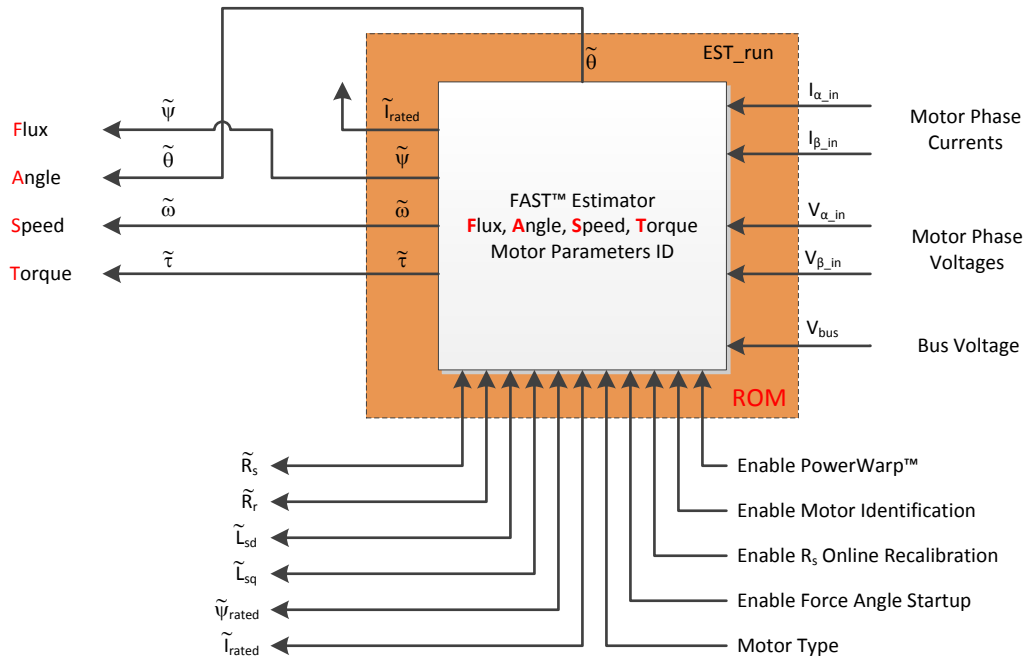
EST_run

$\tilde{\theta}$

$\tilde{\psi}$ Flux

$\tilde{\theta}$ Angle

$\tilde{\omega}$ Speed

$\tilde{\tau}$ Torque

$\tilde{I}_{rated}$

$\tilde{\psi}$

$\tilde{\omega}$

$\tilde{\tau}$

FAST™ Estimator
Flux, Angle, Speed, Torque
Motor Parameters ID

$I_{\alpha\_in}$

$I_{\beta\_in}$

Motor Phase Currents

$V_{\alpha\_in}$

$V_{\beta\_in}$

Motor Phase Voltages

$V_{bus}$

Bus Voltage

ROM

$\tilde{R}_s$

$\tilde{R}_r$

$\tilde{L}_{sd}$

$\tilde{L}_{sq}$

$\tilde{\psi}_{rated}$

$\tilde{I}_{rated}$

Enable PowerWarp™

Enable Motor Identification

Enable $R_s$ Online Recalibration

Enable Force Angle Startup

Motor Type